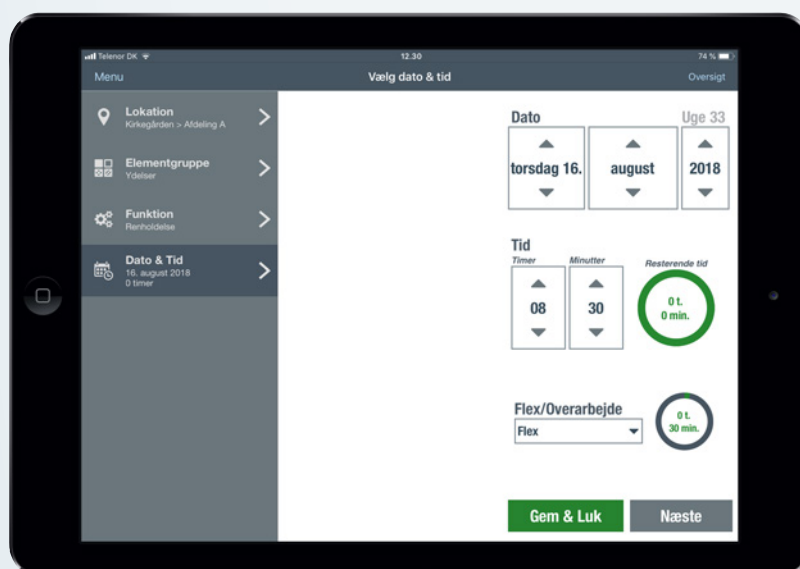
Telenor DK
12.30
74 %

Menu
Vælg dato & tid
Oversigt

Lokation
Kirkegården > Afdeling A

Elementgruppe
Ydelser

Funktion
Renholdelse

Dato & Tid
16. august 2018
0 timer

Dato
Uge 33
torsdag 16.
august
2018

Tid
Timer
Minutter
Resterende tid
08
30
0 t.
0 min.

Flex/Overarbejde
Flex
0 t.
30 min.

Gem & Luk
Næste